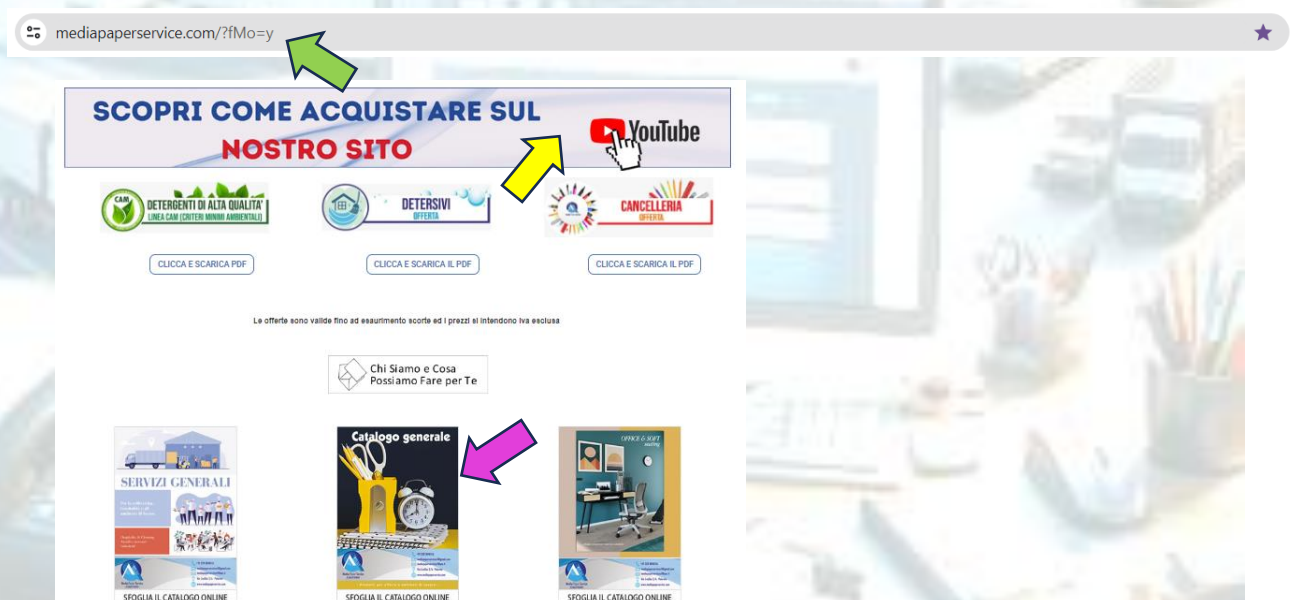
mediapaperservice.com/?fMo=y

SCOPRI COME ACQUISTARE SUL NOSTRO SITO

YouTube

CAM DETERGENTI DI ALTA QUALITA' LINEA CAM (CRITERI MINIMI AMBIENTALI)

DETERSIVI OFFERTA

CANCELLERIA OFFERTA

CLICCA E SCARICA PDF

CLICCA E SCARICA IL PDF

CLICCA E SCARICA IL PDF

Le offerte sono valide fino ad esaurimento scorte ed i prezzi si intendono iva esclusa

Chi Siamo e Cosa Possiamo Fare per Te

SERVIZI GENERALI

Catalogo generale

OFFICE & SOFT seating

SFOGLIA IL CATALOGO ONLINE

SFOGLIA IL CATALOGO ONLINE

SFOGLIA IL CATALOGO ONLINE